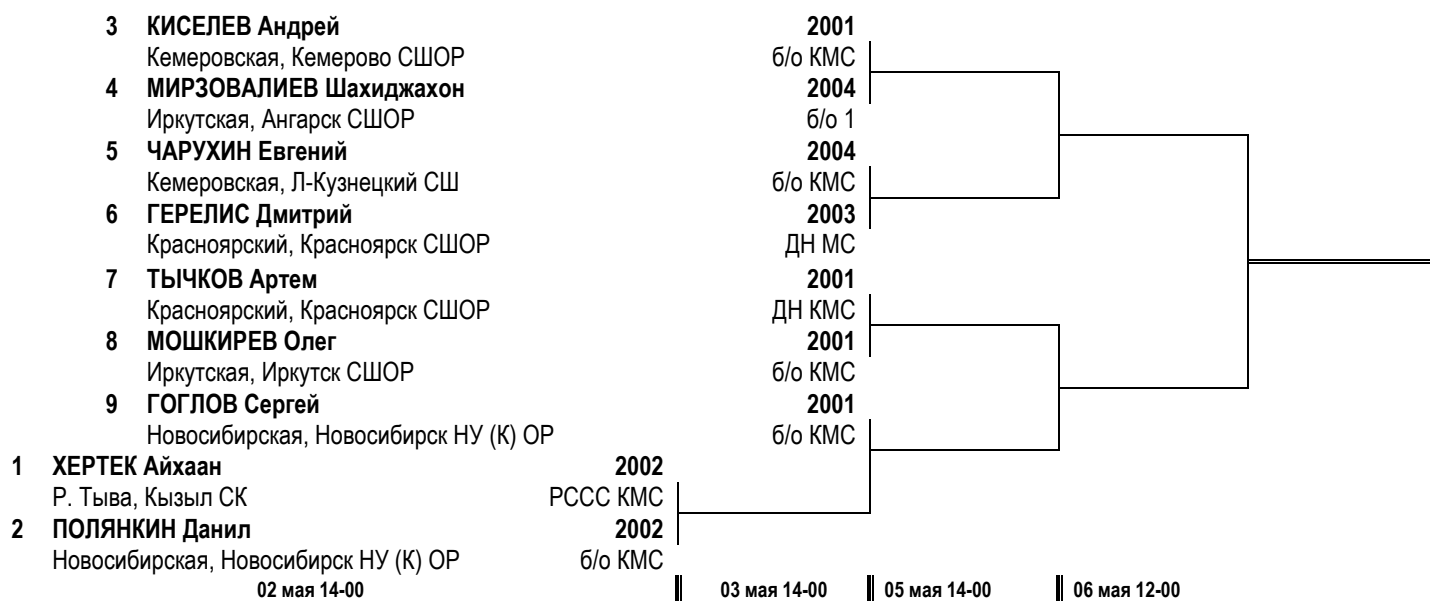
3 КИСЕЛЕВ Андрей 2001
Кемеровская, Кемерово СШОР б/о КМС

4 МИРЗОВАЛИЕВ Шахиджахон 2004
Иркутская, Ангарск СШОР б/о 1

5 ЧАРУХИН Евгений 2004
Кемеровская, Л-Кузнецкий СШ б/о КМС

6 ГЕРЕЛИС Дмитрий 2003
Красноярский, Красноярск СШОР ДН МС

7 ТЫЧКОВ Артем 2001
Красноярский, Красноярск СШОР ДН КМС

8 МОШКИРЕВ Олег 2001
Иркутская, Иркутск СШОР б/о КМС

9 ГОГЛОВ Сергей 2001
Новосибирская, Новосибирск НУ (К) ОР б/о КМС

1 ХЕРТЕК Айхаан 2002
Р. Тыва, Кызыл СК РССС КМС

2 ПОЛЯНКИН Данил 2002
Новосибирская, Новосибирск НУ (К) ОР б/о КМС

02 мая 14-00

03 мая 14-00

05 мая 14-00

06 мая 12-00